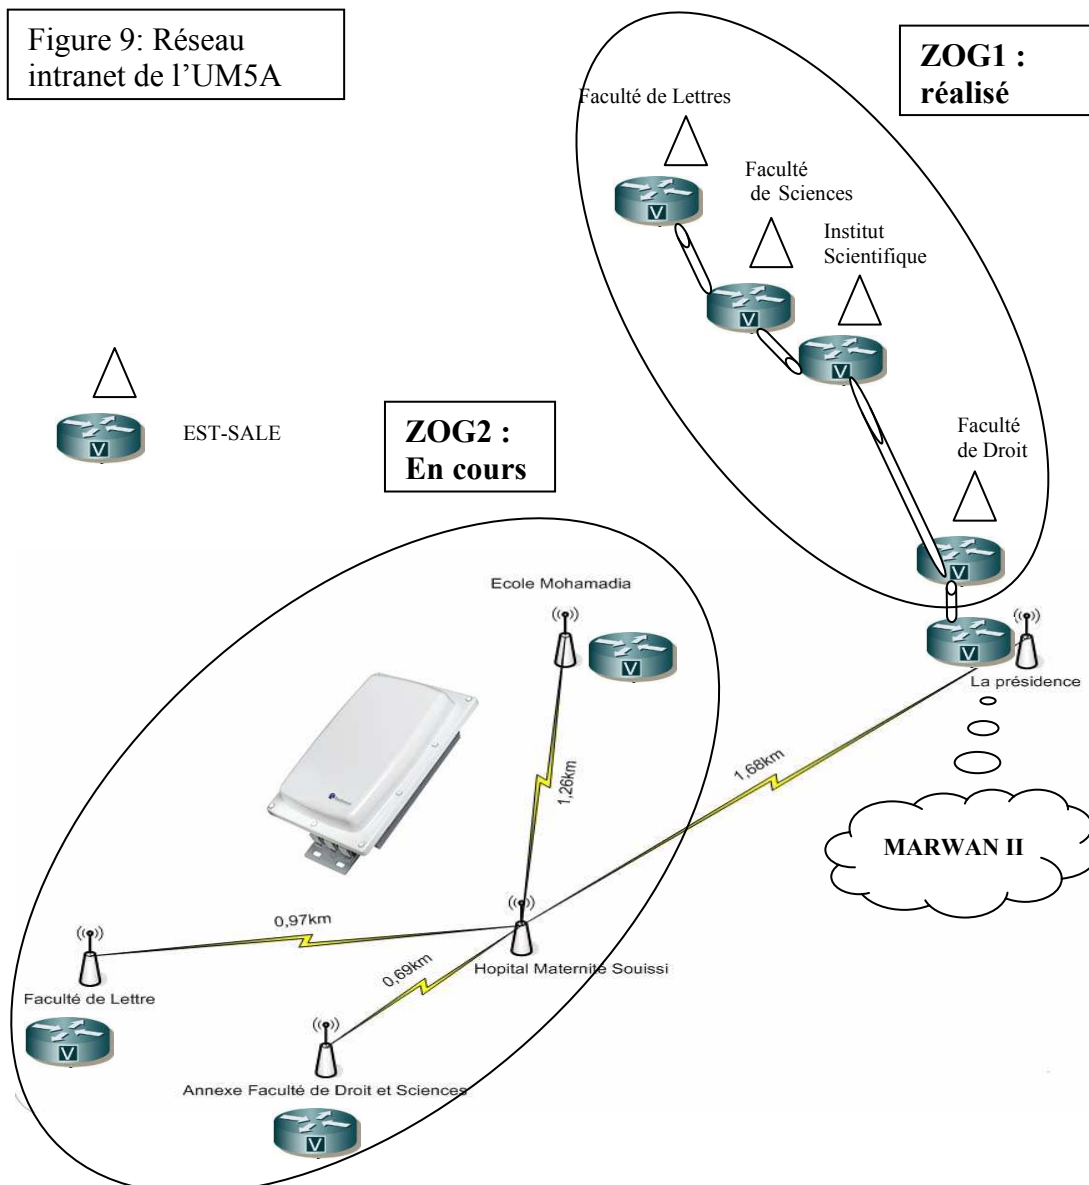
Figure 9: Réseau intranet de l'UM5A

ZOG1 : réalisé

Faculté de Lettres

Faculté de Sciences

Institut Scientifique

Faculté de Droit

EST-SALE

ZOG2 : En cours

Ecole Mohamadia

La présidence

1,26km

1,68km

MARWAN II

0,97km

0,69km

Hopital Maternite Souissi

Faculté de Lettre

Annexe Faculté de Droit et Sciences